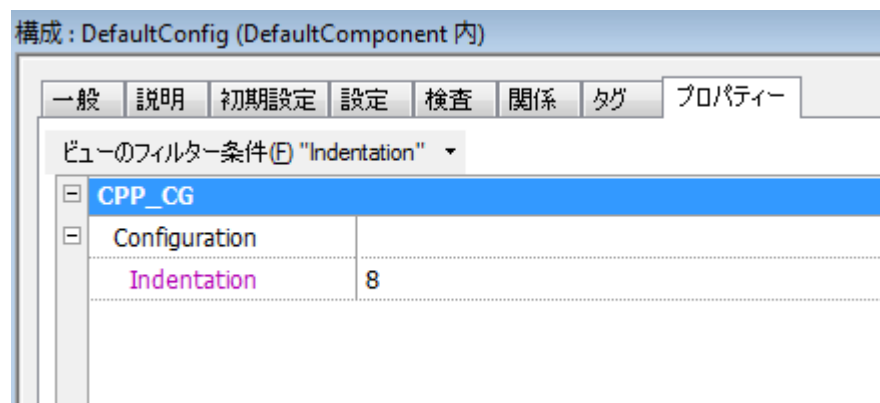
構成 : DefaultConfig (DefaultComponent 内)

一般 | 説明 | 初期設定 | 設定 | 検査 | 関係 | タグ | プロパティー

ビューのフィルター条件(F) "Indentation"

| | |
|---|---|
| ⊟ CPP_CG | |
| ⊟ Configuration | |
| Indentation | 8 |